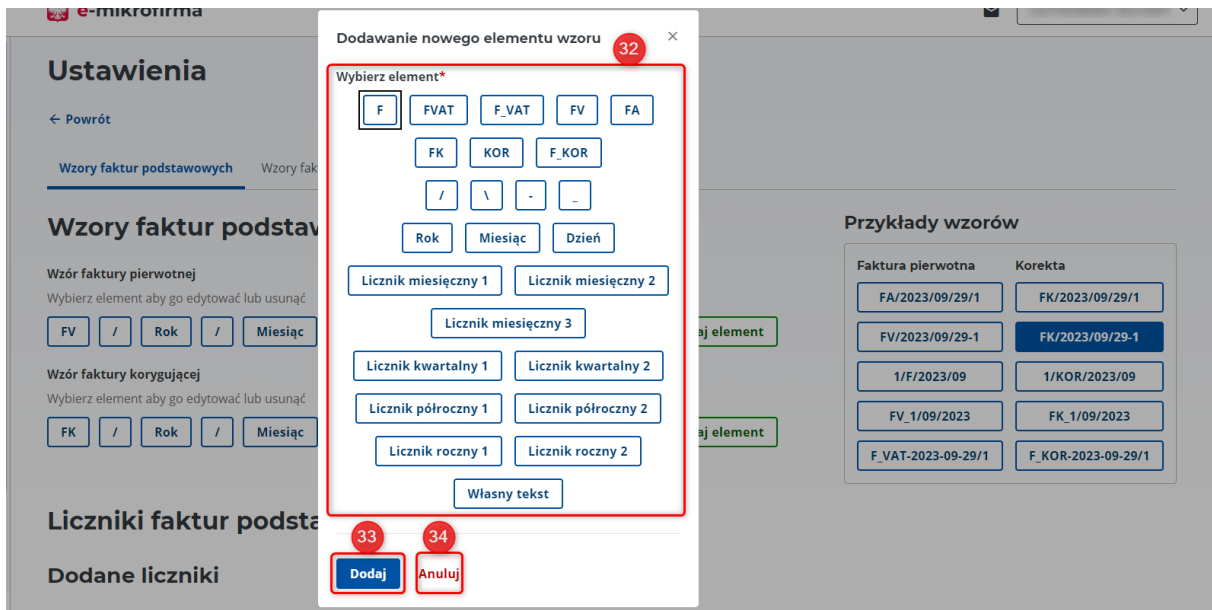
e-mikrofirma

Ustawienia

← Powrót

Wzory faktur podstawowych Wzory fak

Wzory faktur podstaw

Wzór faktury pierwotnej
Wybierz element aby go edytować lub usunąć

FV / Rok / Miesiąc

aj element

Wzór faktury korygującej
Wybierz element aby go edytować lub usunąć

FK / Rok / Miesiąc

aj element

Liczniki faktur podsta

Dodane liczniki

Dodawanie nowego elementu wzoru ×

32

Wybierz element*

F FVAT F_VAT FV FA

FK KOR F_KOR

/ \ - _

Rok Miesiąc Dzień

Licznik miesięczny 1 Licznik miesięczny 2

Licznik miesięczny 3

Licznik kwartalny 1 Licznik kwartalny 2

Licznik półroczny 1 Licznik półroczny 2

Licznik roczny 1 Licznik roczny 2

Własny tekst

33 34

Dodaj Anuluj

Przykłady wzorów

| Faktura pierwotna | Korekta |
|---|---|
| FA/2023/09/29/1 | FK/2023/09/29/1 |
| FV/2023/09/29-1 | FK/2023/09/29-1 |
| 1/F/2023/09 | 1/KOR/2023/09 |
| FV_1/09/2023 | FK_1/09/2023 |
| F_VAT-2023-09-29/1 | F_KOR-2023-09-29/1 |